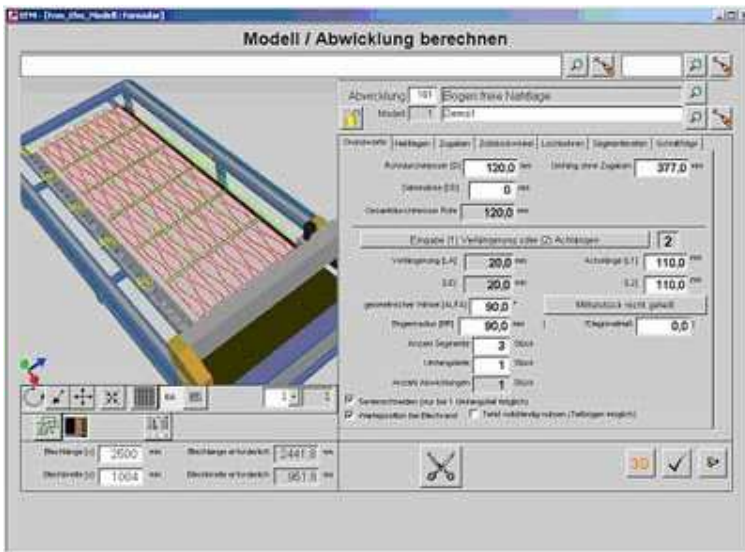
Modell / Abwicklung berechnen

Abwicklung 101 Bogen freie Nahtlage

Modell 1 Demo1

Grundwerte | Nahtlagen | Zugaben | Zuschnittwinkel | Lochbohren | Segmentteilen | Schnittfolge

Rohrdurchmesser [D] 120,0 mm

Umfang ohne Zugaben 377,0 mm

Blechdicke [S] 0 mm

Gewählter Durchmesser Rohr 120,0 mm

Eingabe (1) Verlängerung oder (2) Abstände 2

Verlängerung [LA] 20,0 mm

Abstände [L1] 110,0 mm

[LE] 20,0 mm

[L2] 110,0 mm

geometrischer Winkel [ALFA] 90,0 °

Mittelstück nicht geteilt

Bogenradius [BR] 90,0 mm

Anzahl Segmente 3 Stück

Umfangsteile 1 Stück

Anzahl Abwicklungen 1 Stück

Segmentwinkel 0,0

Seriennummern (nur bei 1 Umfangsteil möglich)

Werkposition bei Blechrand

Tafel vollständig nutzen (Teilungen möglich)

Blechlänge [x] 2500 mm

Blechlänge erforderlich 2441,8 mm

Blechbreite [y] 1004 mm

Blechbreite erforderlich 951,8 mm

3D